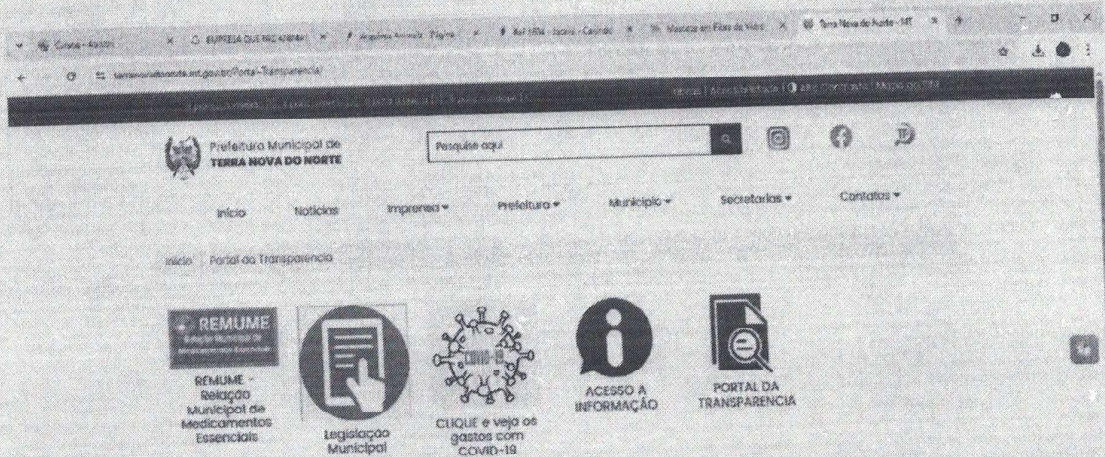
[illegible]
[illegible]
Terra Nova do Norte - MT

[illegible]/Portal-Transparencia/

Prefeitura Municipal de
TERRA NOVA DO NORTE

Pesquise aqui

Início Notícias Imprensa ▾ Prefeitura ▾ Município ▾ Secretarias ▾ Contatos ▾

Início / Portal da Transparencia

REMUME
Relação Municipal de Medicamentos Essenciais

REMUME - Relação Municipal de Medicamentos Essenciais

Legislação Municipal

COVID-19

CLIQUE e veja os gastos com COVID-19

ACESSO A INFORMAÇÃO

PORTAL DA TRANSPARENCIA